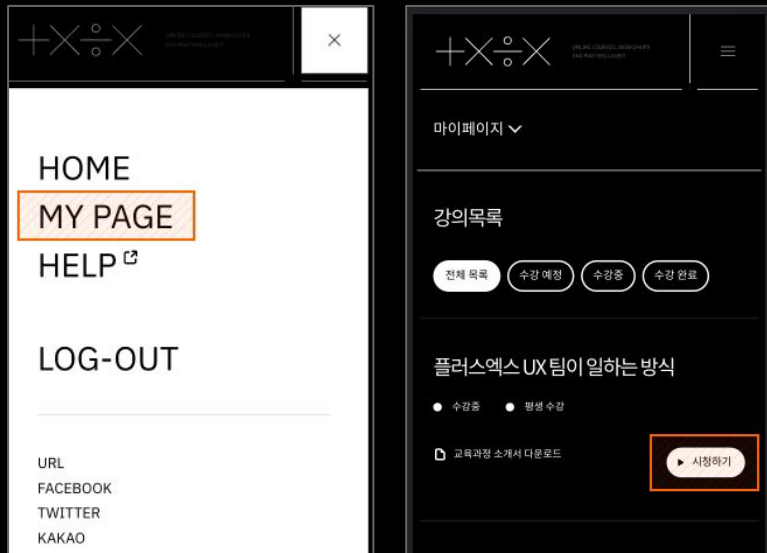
$+\times\div\times$

ONLINE COURSES, WORKSHOPS AND MASTERCLASSES

×

HOME

MY PAGE

HELP

LOG-OUT

URL

FACEBOOK

TWITTER

KAKAO

$+\times\div\times$

ONLINE COURSES, WORKSHOPS AND MASTERCLASSES

마이페이지

강의목록

전체 목록

수강 예정

수강중

수강 완료

플러스엑스 UX 팀이 일하는 방식

수강중

평생 수강

교육과정 소개서 다운로드

시청하기